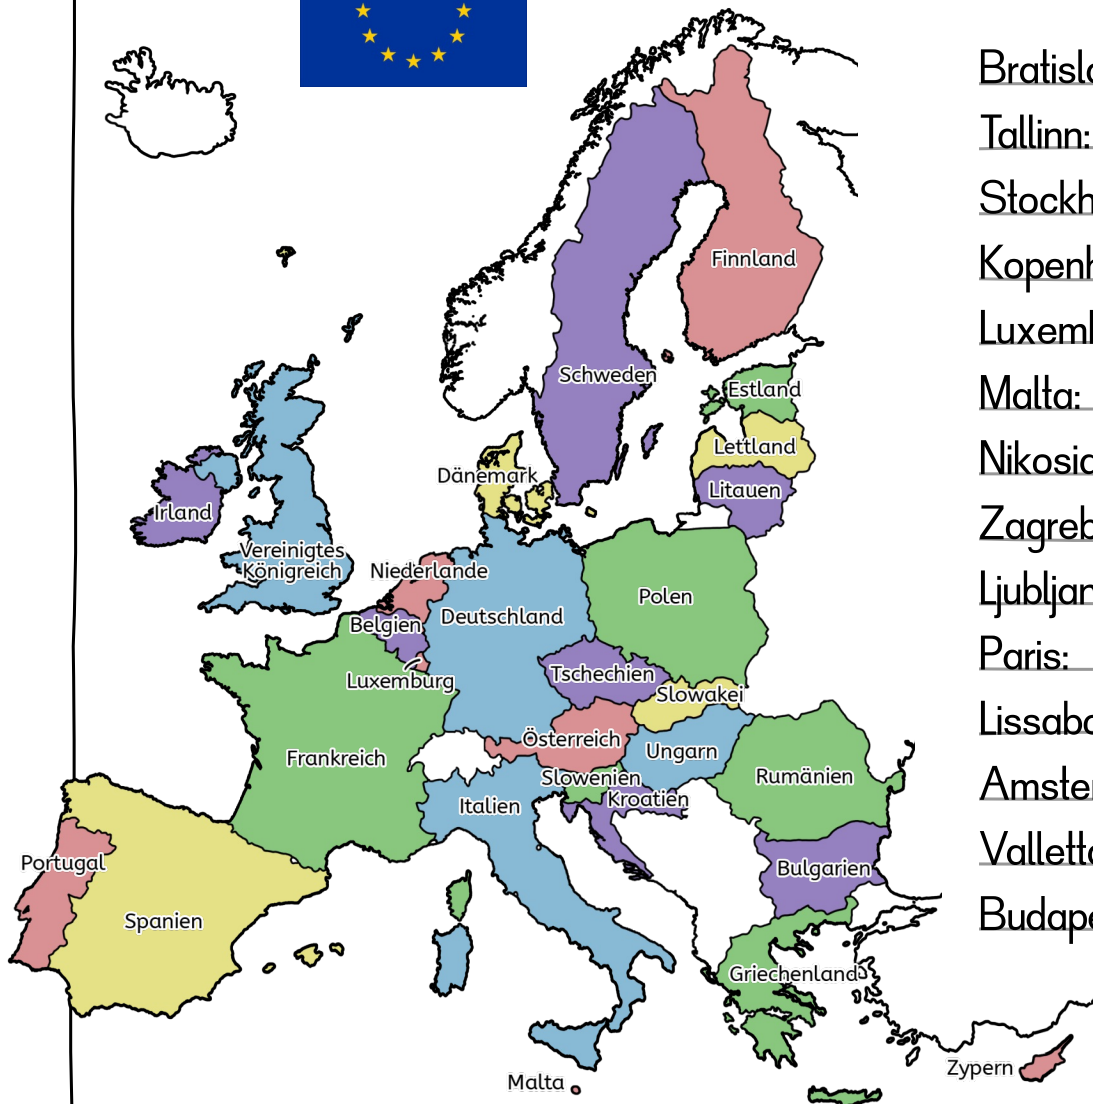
Finnland
Schweden
Estland
Lettland
Litauen
Dänemark
Irland
Vereinigtes Königreich
Niederlande
Deutschland
Polen
Belgien
Luxemburg
Tschechien
Slowakei
Frankreich
Österreich
Ungarn
Slowenien
Rumänien
Kroatien
Italien
Portugal
Spanien
Bulgarien
Griechenland
Malta
Zypern

Bratisl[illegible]
Tallinn: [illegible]
Stockh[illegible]
Kopenh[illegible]
Luxeml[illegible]
Malta: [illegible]
Nikosi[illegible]
Zagreb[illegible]
Ljubljan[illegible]
Paris: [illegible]
Lissabo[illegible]
Amster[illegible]
Vallett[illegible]
Budape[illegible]